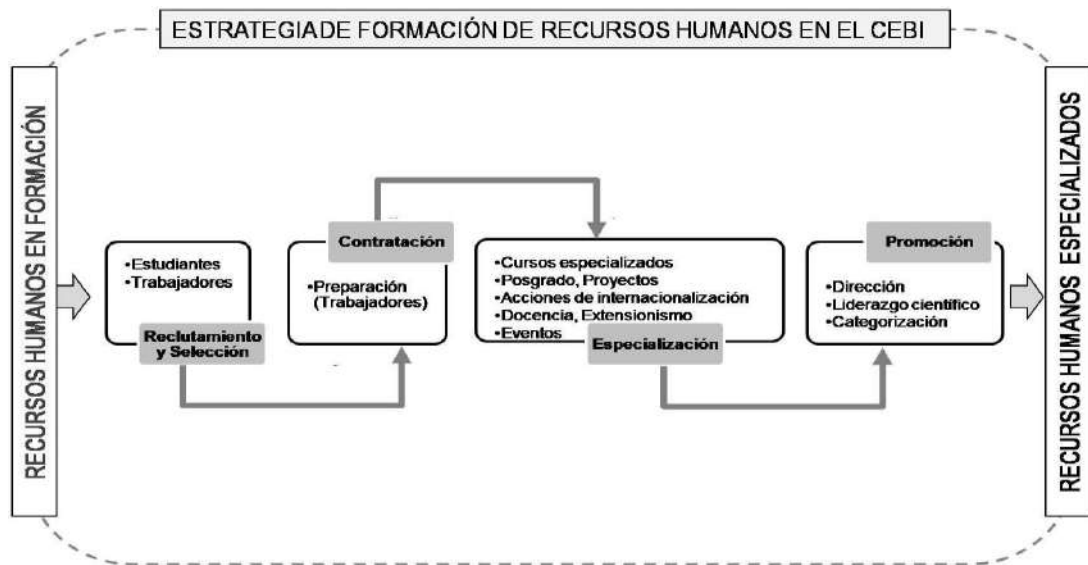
ESTRATEGIADE FORMACIÓN DE RECURSOS HUMANOS EN EL CEBI

RECURSOS HUMANOS EN FORMACIÓN

•Estudiantes
•Trabajadores

Reclutamiento y Selección

Contratación

•Preparación (Trabajadores)

•Cursos especializados
•Posgrado, Proyectos
•Acciones de internacionalización
•Docencia, Extensionismo
•Eventos

Especialización

Promoción

•Dirección
•Liderazgo científico
•Categorización

RECURSOS HUMANOS ESPECIALIZADOS